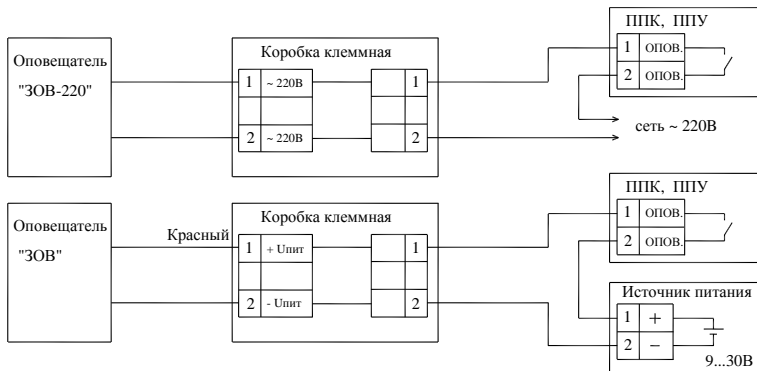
Оповещатель "ЗОВ-220"

Коробка клеммная

1 ~ 220В

2 ~ 220В

1

2

ППК, ППУ

1 опов.

2 опов.

сеть ~ 220В

Оповещатель "ЗОВ"

Красный

Коробка клеммная

1 + Uпит

2 - Uпит

1

2

ППК, ППУ

1 опов.

2 опов.

Источник питания

1 +

2 −

9...30В